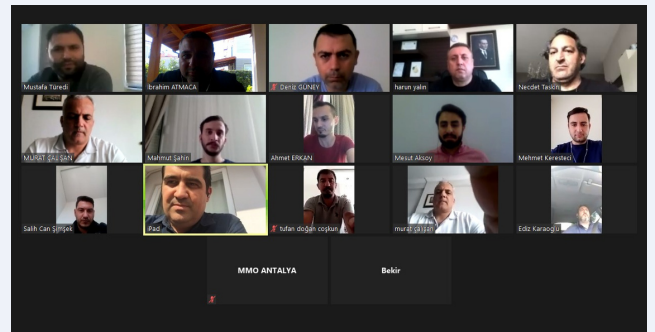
Mustafa Turedi
brahim ATMACA
Deniz GÜNEY
harun yalin
Necdet Tasdin
MURAT ÇALIŞAN
Mahmut Şahin
Ahmet ERKAN
Mesut Aksoy
Mehmet Keresteci
Salih Can Şimşek
iPad
tufan doğan coşkun
murat çalışan
Ediz Karaoğlu
MMO ANTALYA
Bekir